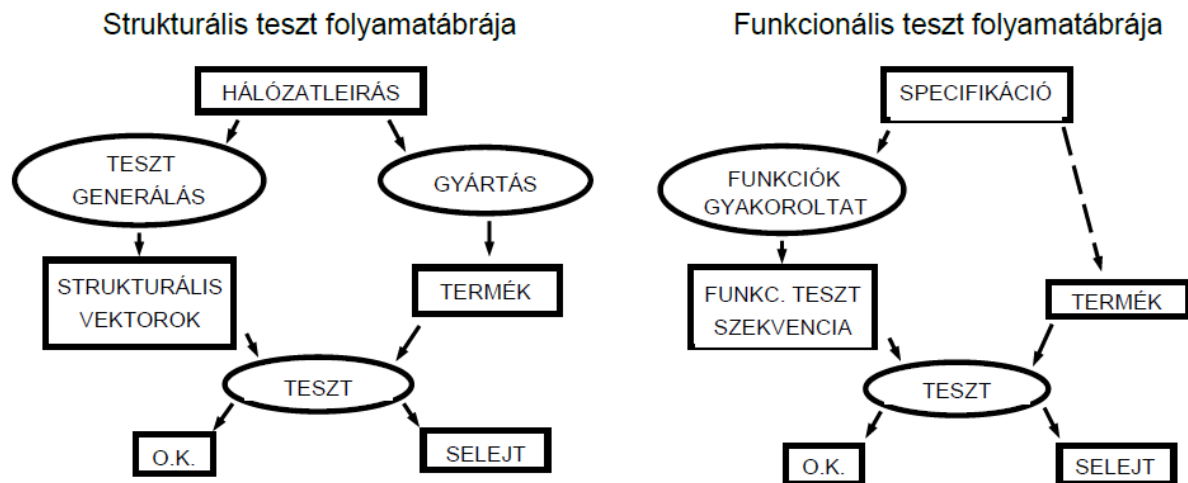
Strukturális teszt folyamatábrája

HÁLÓZATLEIRÁS

TESZT GENERÁLÁS

GYÁRTÁS

STRUKTURÁLIS VEKTOROK

TERMÉK

TESZT

O.K.

SELEJT

Funkcionális teszt folyamatábrája

SPECIFIKÁCIÓ

FUNKCIÓK GYAKOROLTAT

FUNKC. TESZT SZEKVENCIA

TERMÉK

TESZT

O.K.

SELEJT